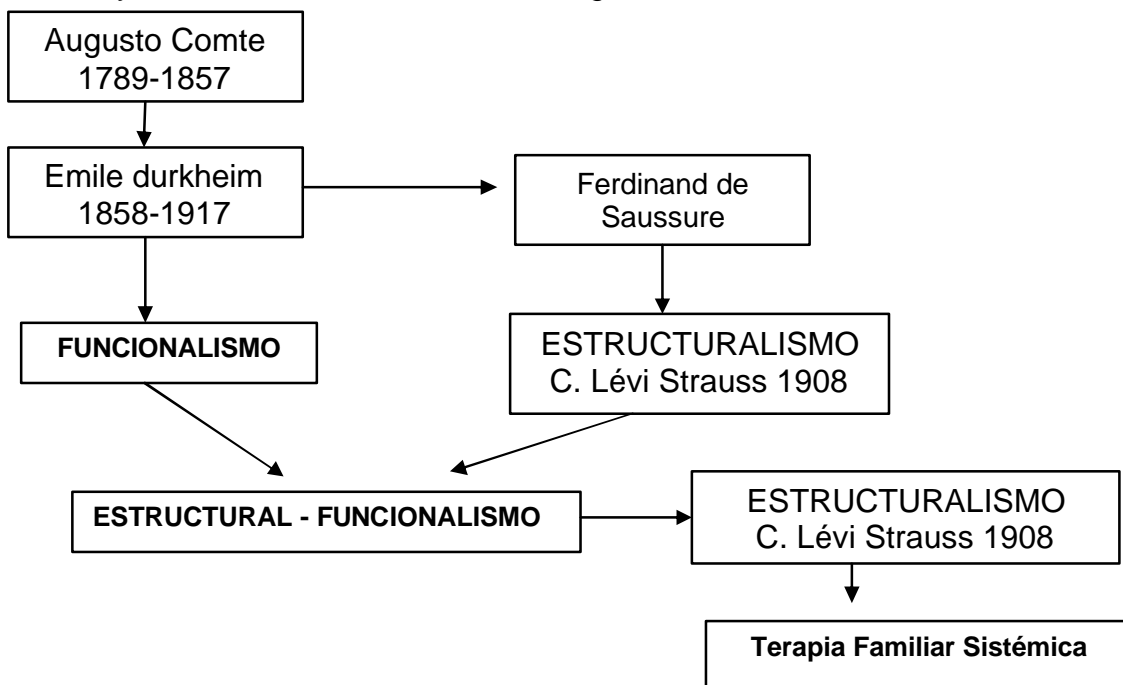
Augusto Comte
1789-1857

Emile durkheim
1858-1917

Ferdinand de Saussure

FUNCIONALISMO

ESTRUCTURALISMO
C. Lévi Strauss 1908

ESTRUCTURAL - FUNCIONALISMO

ESTRUCTURALISMO
C. Lévi Strauss 1908

Terapia Familiar Sistémica